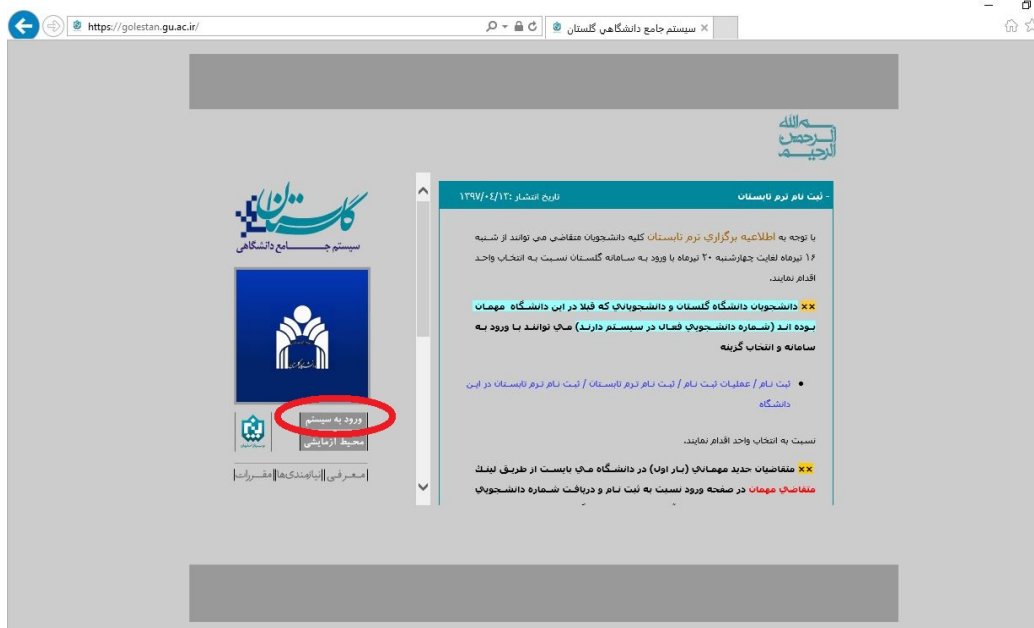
https://golestan.gu.ac.ir/

سيستم جامع دانشگاهي گلستان

بسم الله الرحمن الرحيم

گلستان
سیستم جامع دانشگاهی

ورود به سيستم
محيط آزمايشي

معرفي | نيازمنديها | مقررات

- ثبت نام ترم تابستان
تاريخ انتشار :۱۳۹۷/۰۴/۱۳

با توجه به اطلاعيه برگزاري ترم تابستان کليه دانشجويان متقاضي مي توانند از شنبه ۱۶ تيرماه لغايت چهارشنبه ۲۰ تيرماه با ورود به سامانه گلستان نسبت به انتخاب واحد اقدام نمايند.

×× دانشجويان دانشگاه گلستان و دانشجوياني که قبلا در اين دانشگاه مهمان بوده اند (شماره دانشجويي فعال در سيستم دارند) مي توانند با ورود به سامانه و انتخاب گزينه

• ثبت نام / عمليات ثبت نام / ثبت نام ترم تابستان / ثبت نام ترم تابستان در اين دانشگاه

نسبت به انتخاب واحد اقدام نمايند.

×× متقاضيان جديد مهماني (بار اول) در دانشگاه مي بايست از طريق لينک متقاضي مهمان در صفحه ورود نسبت به ثبت نام و دريافت شماره دانشجويي